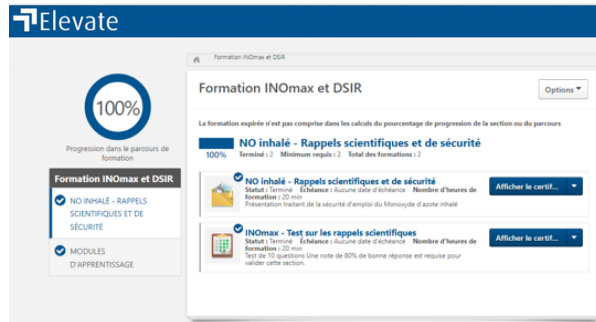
Elevate

100%

Progression dans le parcours de formation

Formation INOmax et DSIR

NO INHALÉ - RAPPELS SCIENTIFIQUES ET DE SÉCURITÉ

MODULES D'APPRENTISSAGE

Formation INOmax et DSIR

Formation INOmax et DSIR

Options

La formation expirée n'est pas comprise dans les calculs du pourcentage de progression de la section ou du parcours

NO inhalé - Rappels scientifiques et de sécurité

100% Terminé : 2 Minimum requis : 2 Total des formations : 2

NO inhalé - Rappels scientifiques et de sécurité
Statut : Terminé Échéance : Aucune date d'échéance Nombre d'heures de formation : 20 min
Présentation traitant de la sécurité d'emploi du Monoxyde d'azote inhalé

Afficher le certif...

INOmax - Test sur les rappels scientifiques
Statut : Terminé Échéance : Aucune date d'échéance Nombre d'heures de formation : 20 min
Test de 10 questions Une note de 80% de bonne réponse est requise pour valider cette section.

Afficher le certif...